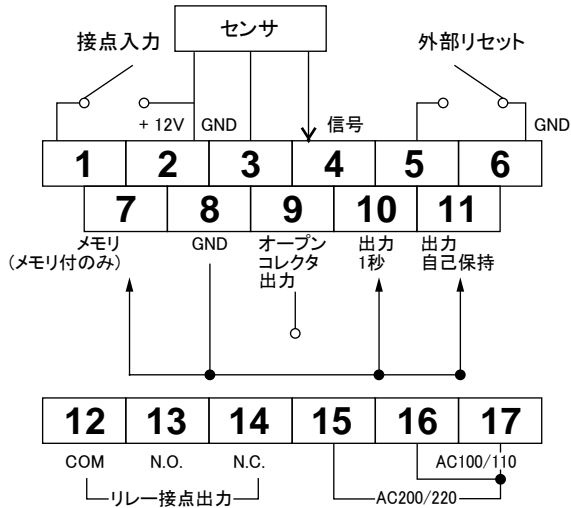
センサ

接点入力

外部リセット

+ 12V GND

信号

GND

| 1 | 2 | 3 | 4 | 5 | 6 |
|---|---|---|---|---|---|

| 7 | 8 | 9 | 10 | 11 |
|---|---|---|---|---|

メモリ
(メモリ付のみ)

GND

オープン
コレクタ
出力

出力
1秒

出力
自己保持

| 12 | 13 | 14 | 15 | 16 | 17 |
|---|---|---|---|---|---|

COM N.O. N.C.

AC100/110

リレー接点出力

AC200/220